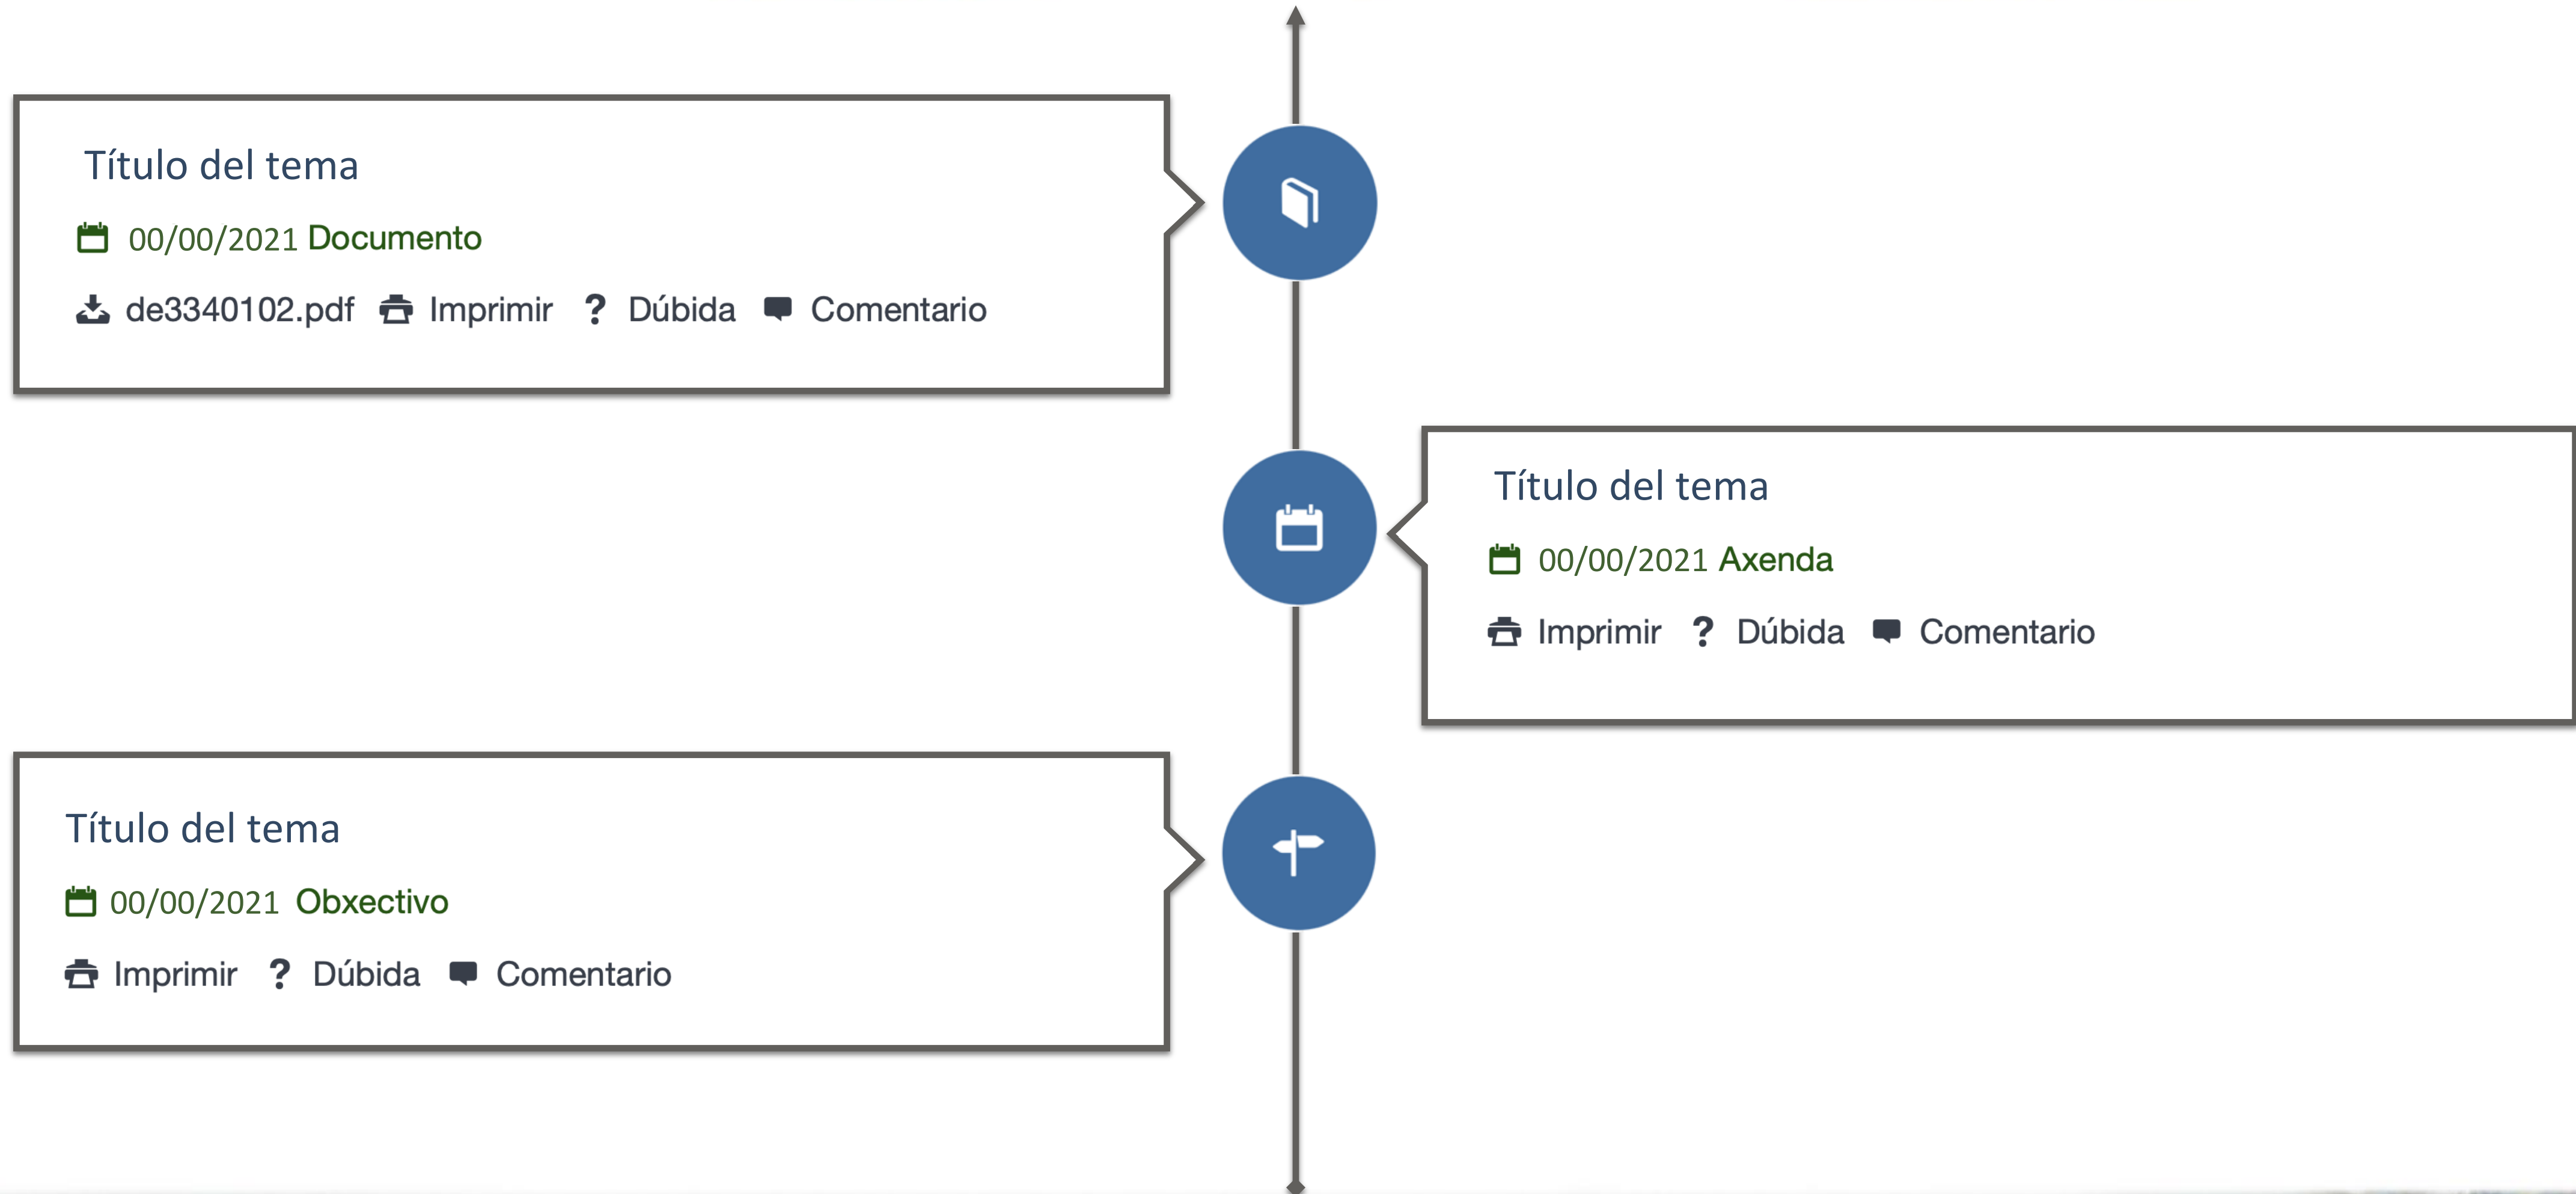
Título del tema

00/00/2021 Documento

de3340102.pdf Imprimir ? Dúbida Comentario

Título del tema

00/00/2021 Axenda

Imprimir ? Dúbida Comentario

Título del tema

00/00/2021 Obxectivo

Imprimir ? Dúbida Comentario